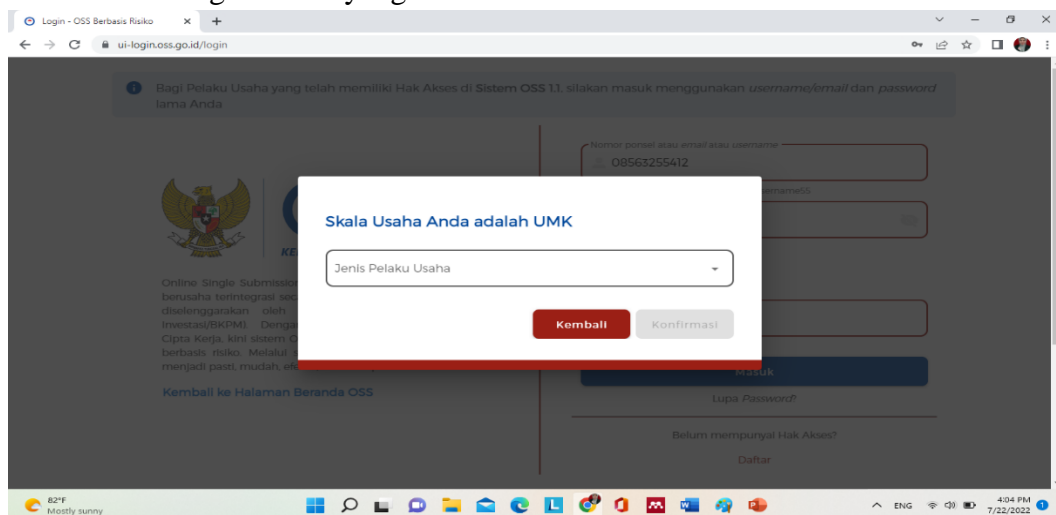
Login - OSS Berbasis Risiko

ui-login.oss.go.id/login

Bagi Pelaku Usaha yang telah memiliki Hak Akses di Sistem OSS 1.1, silakan masuk menggunakan username/email dan password lama Anda

Nomor ponsel atau email atau username
08563255412

Online Single Submission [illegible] berusaha terintegrasi sec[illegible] diselenggarakan oleh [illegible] Investasi/BKPM). Dengan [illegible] Cipta Kerja, kini sistem O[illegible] berbasis risiko. Melalui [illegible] menjadi pasti, mudah, ef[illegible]

Kemball ke Halaman Beranda OSS

Skala Usaha Anda adalah UMK

Jenis Pelaku Usaha

Kembali

Konfirmasi

Masuk

Lupa Password?

Belum mempunyai Hak Akses?

Daftar

82°F
Mostly sunny

ENG

4:04 PM
7/22/2022